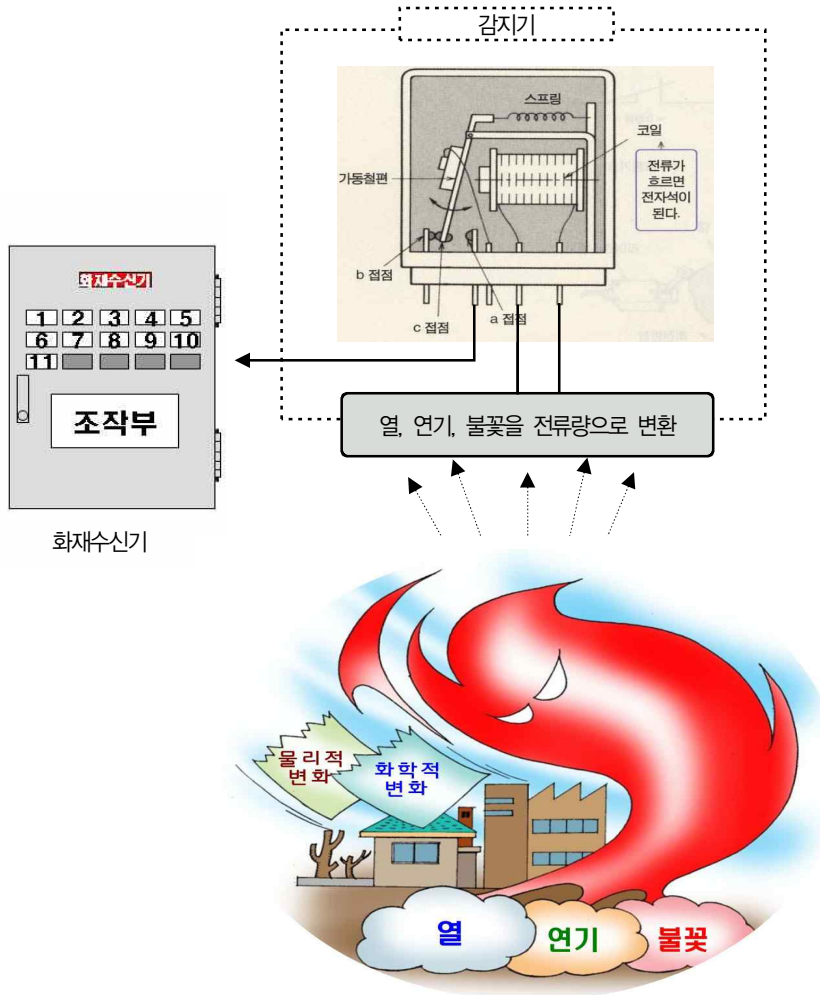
감지기

스프링

코일

전류가 흐르면 전자석이 된다.

가동철편

b 접점

c 접점

a 접점

화재수신기

| 1 | 2 | 3 | 4 | 5 |
|---|---|---|---|---|
| 6 | 7 | 8 | 9 | 10 |
| 11 | | | | |

조작부

화재수신기

열, 연기, 불꽃을 전류량으로 변환

물리적 변화

화학적 변화

열

연기

불꽃